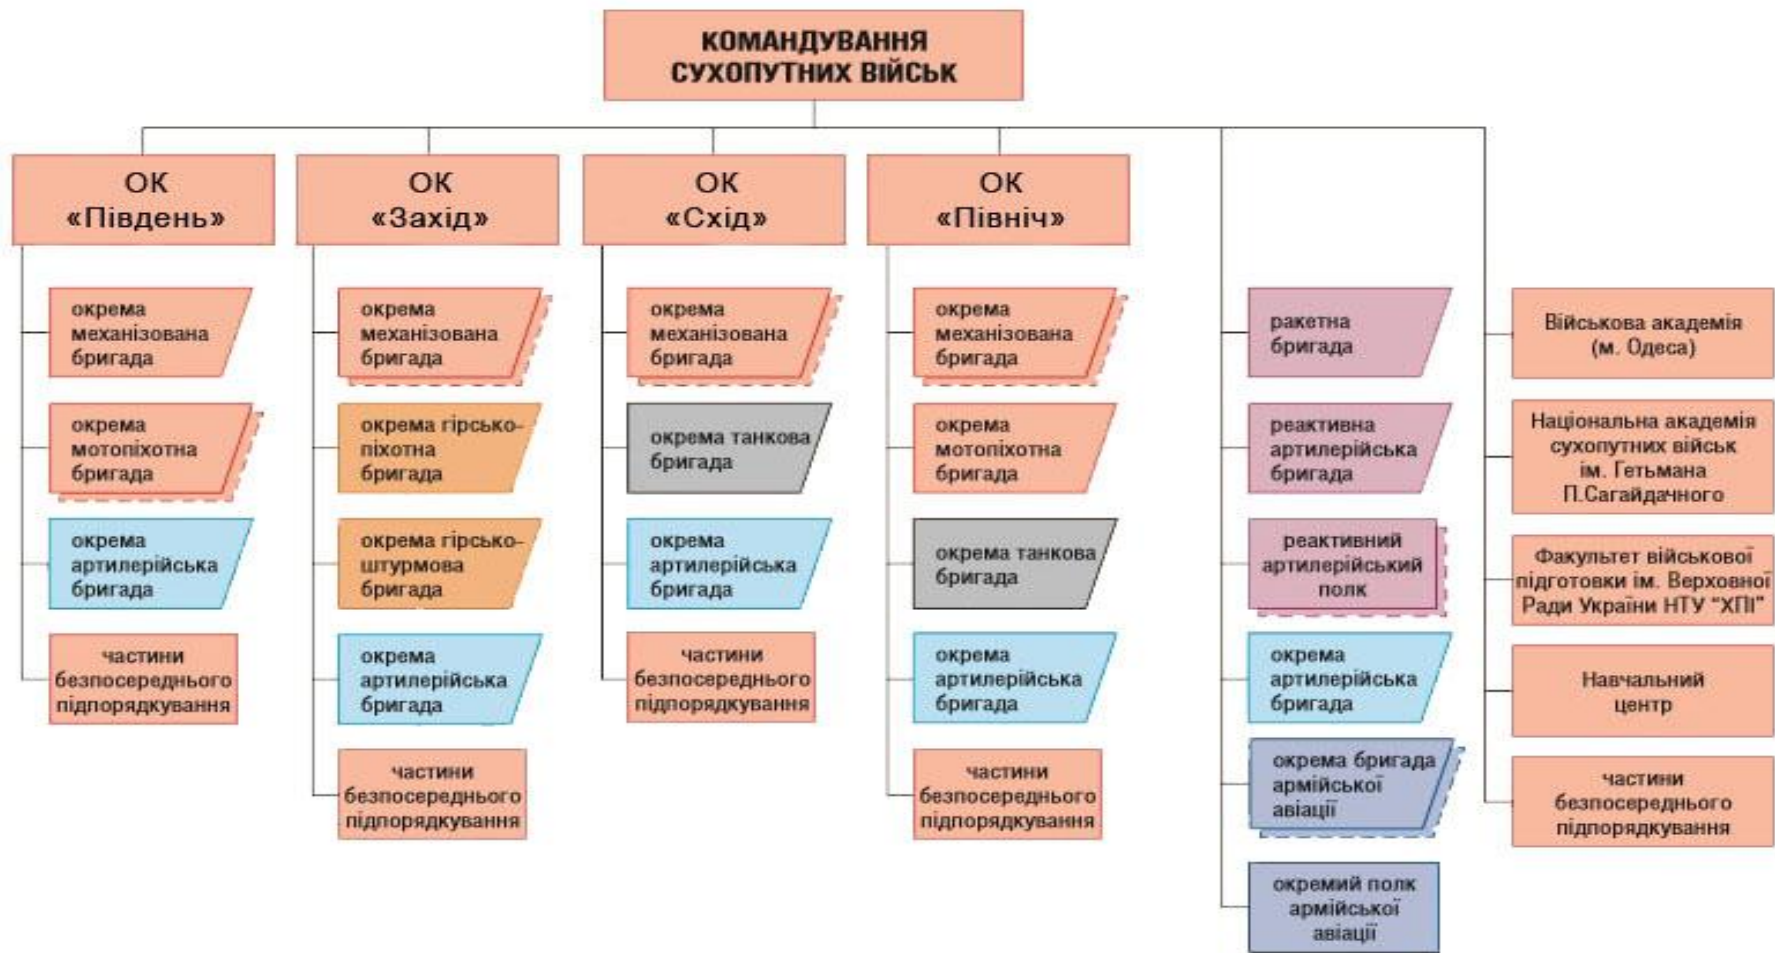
КОМАНДУВАННЯ СУХОПУТНИХ ВІЙСЬК

ОК «Південь»

окрема механізована бригада

окрема мотопіхотна бригада

окрема артилерійська бригада

частини безпосереднього підпорядкування

ОК «Захід»

окрема механізована бригада

окрема гірсько-піхотна бригада

окрема гірсько-штурмова бригада

окрема артилерійська бригада

частини безпосереднього підпорядкування

ОК «Схід»

окрема механізована бригада

окрема танкова бригада

окрема артилерійська бригада

частини безпосереднього підпорядкування

ОК «Північ»

окрема механізована бригада

окрема мотопіхотна бригада

окрема танкова бригада

окрема артилерійська бригада

частини безпосереднього підпорядкування

ракетна бригада

реактивна артилерійська бригада

реактивний артилерійський полк

окрема артилерійська бригада

окрема бригада армійської авіації

окремий полк армійської авіації

Військова академія (м. Одеса)

Національна академія сухопутних військ ім. Гетьмана П.Сагайдачного

Факультет військової підготовки ім. Верховної Ради України НТУ "ХПІ"

Навчальний центр

частини безпосереднього підпорядкування